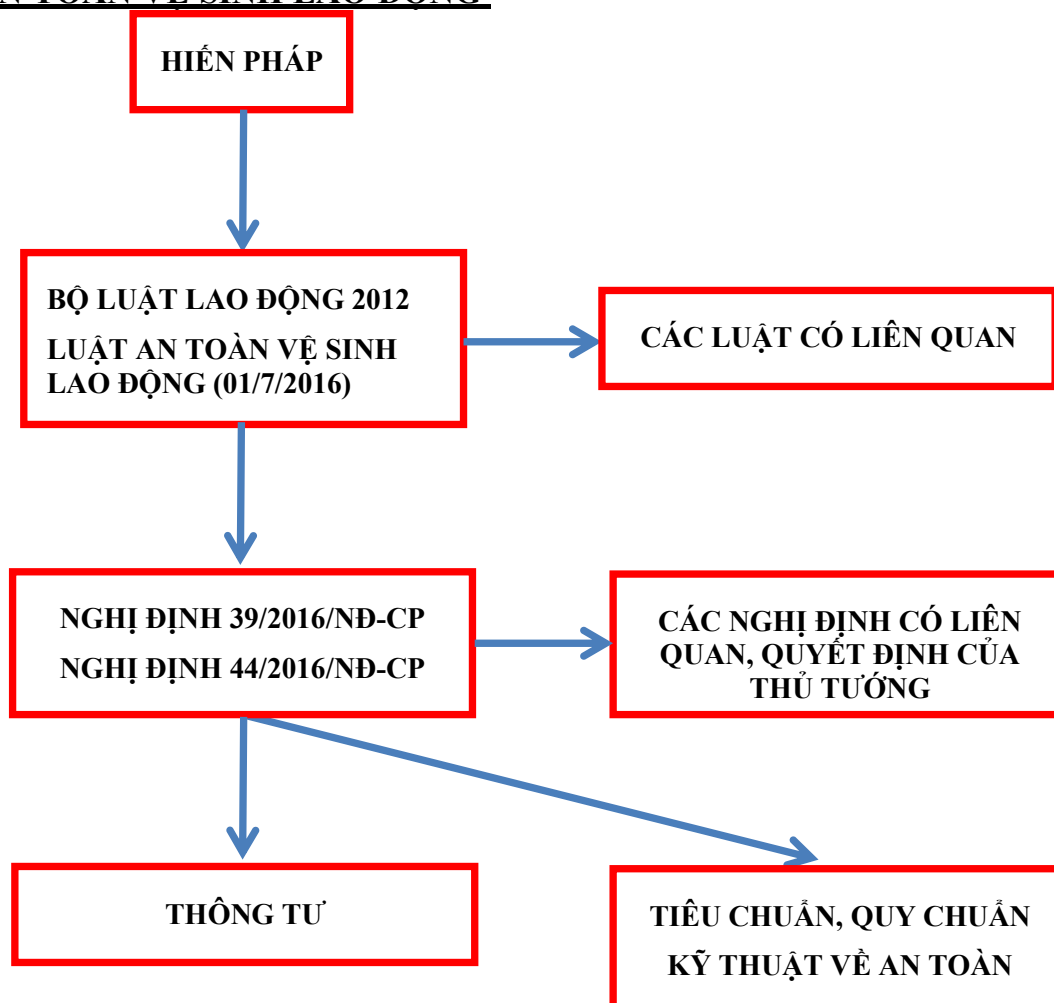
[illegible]

HIẾN PHÁP

BỘ LUẬT LAO ĐỘNG 2012

LUẬT AN TOÀN VỆ SINH LAO ĐỘNG (01/7/2016)

CÁC LUẬT CÓ LIÊN QUAN

NGHỊ ĐỊNH 39/2016/NĐ-CP

NGHỊ ĐỊNH 44/2016/NĐ-CP

CÁC NGHỊ ĐỊNH CÓ LIÊN QUAN, QUYẾT ĐỊNH CỦA THỦ TƯỚNG

THÔNG TƯ

TIÊU CHUẨN, QUY CHUẨN KỸ THUẬT VỀ AN TOÀN